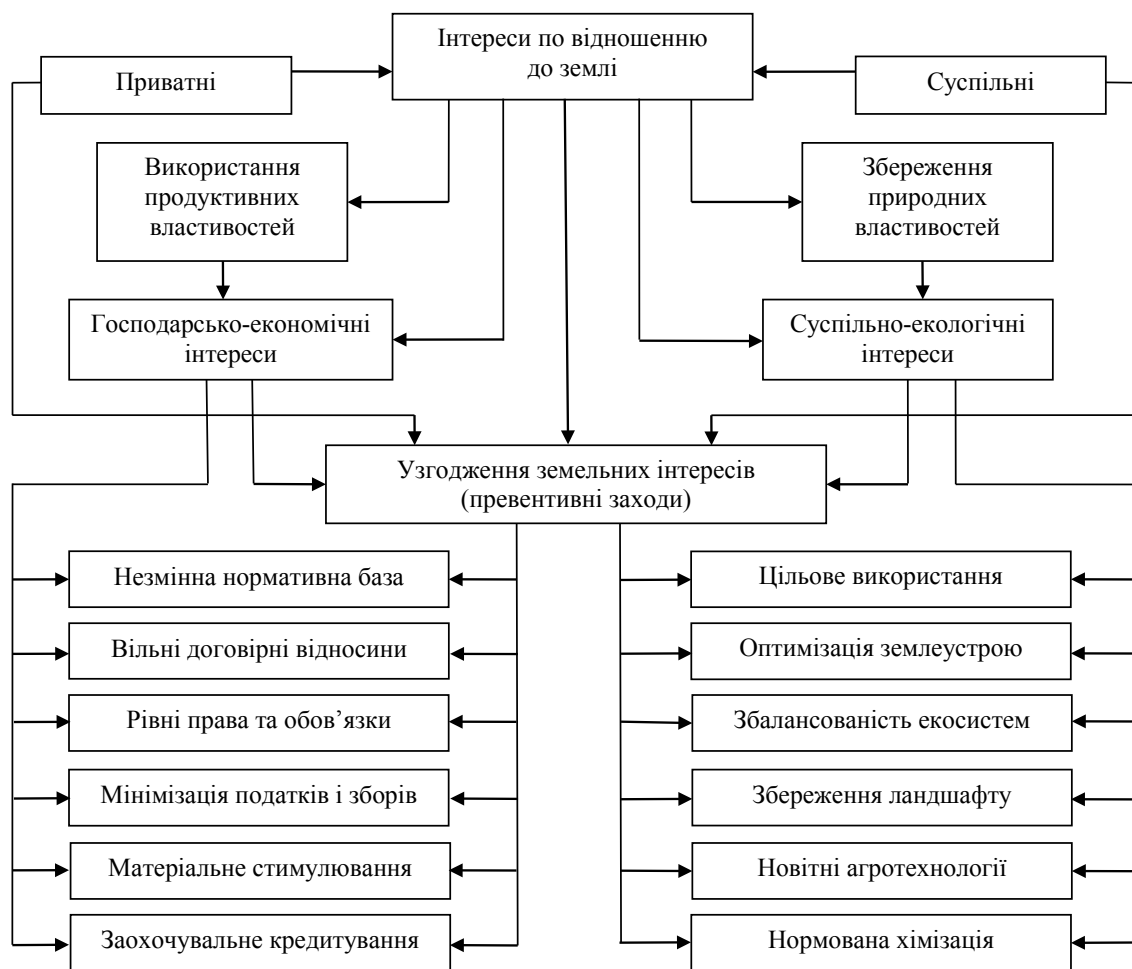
Інтереси по відношенню до землі

Приватні

Суспільні

Використання продуктивних властивостей

Збереження природних властивостей

Господарсько-економічні інтереси

Суспільно-екологічні інтереси

Узгодження земельних інтересів (превентивні заходи)

Незмінна нормативна база

Вільні договірні відносини

Рівні права та обов’язки

Мінімізація податків і зборів

Матеріальне стимулювання

Заохочувальне кредитування

Цільове використання

Оптимізація землеустрою

Збалансованість екосистем

Збереження ландшафту

Новітні агротехнології

Нормована хімізація